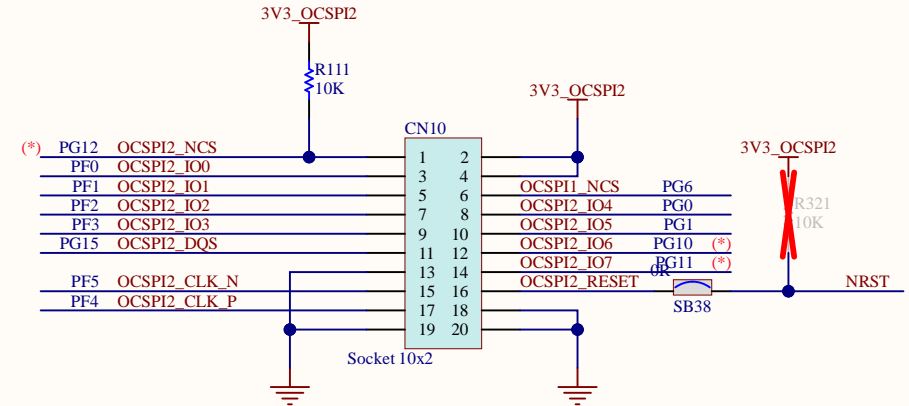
3V3_OCSPI2

R111
10K

3V3_OCSPI2

CN10

3V3_OCSPI2

(*) PG12 OCSPI2_NCS
PF0 OCSPI2_IO0
PF1 OCSPI2_IO1
PF2 OCSPI2_IO2
PF3 OCSPI2_IO3
PG15 OCSPI2_DQS

PF5 OCSPI2_CLK_N
PF4 OCSPI2_CLK_P

1 2
3 4
5 6
7 8
9 10
11 12
13 14
15 16
17 18
19 20

Socket 10x2

OCSPI1_NCS PG6
OCSPI2_IO4 PG0
OCSPI2_IO5 PG1
OCSPI2_IO6 PG10 (*)
OCSPI2_IO7 PG11 (*)
OCSPI2_RESET

0R
SB38

R321
10K

NRST